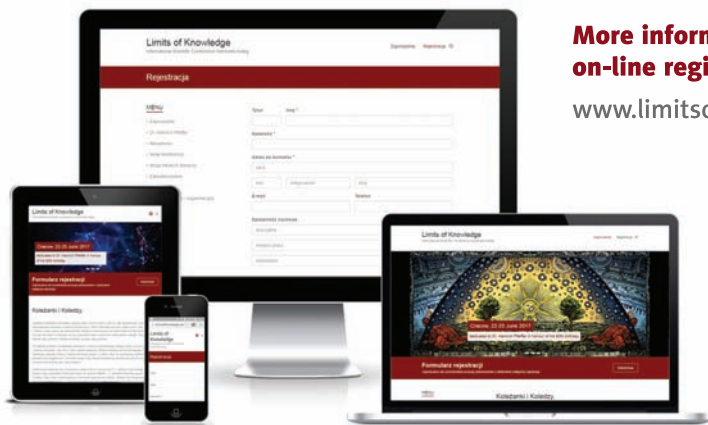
More inform
on-line regi

www.limitso

Limits of Knowledge

Rejestracja

MENU

Tytuł

Imię *

Nazwisko *

Adres do korespondencji *

E-mail

Telefon

Limits of Knowledge

Cracow, 22-25 June 2017

Formularz rejestracji

Koleżanki i Koledzy,

Limits of Knowledge

Limits of Knowledge

Cracow, 22-25 June 2017

Formularz rejestracji

Koleżanki i Koledzy,